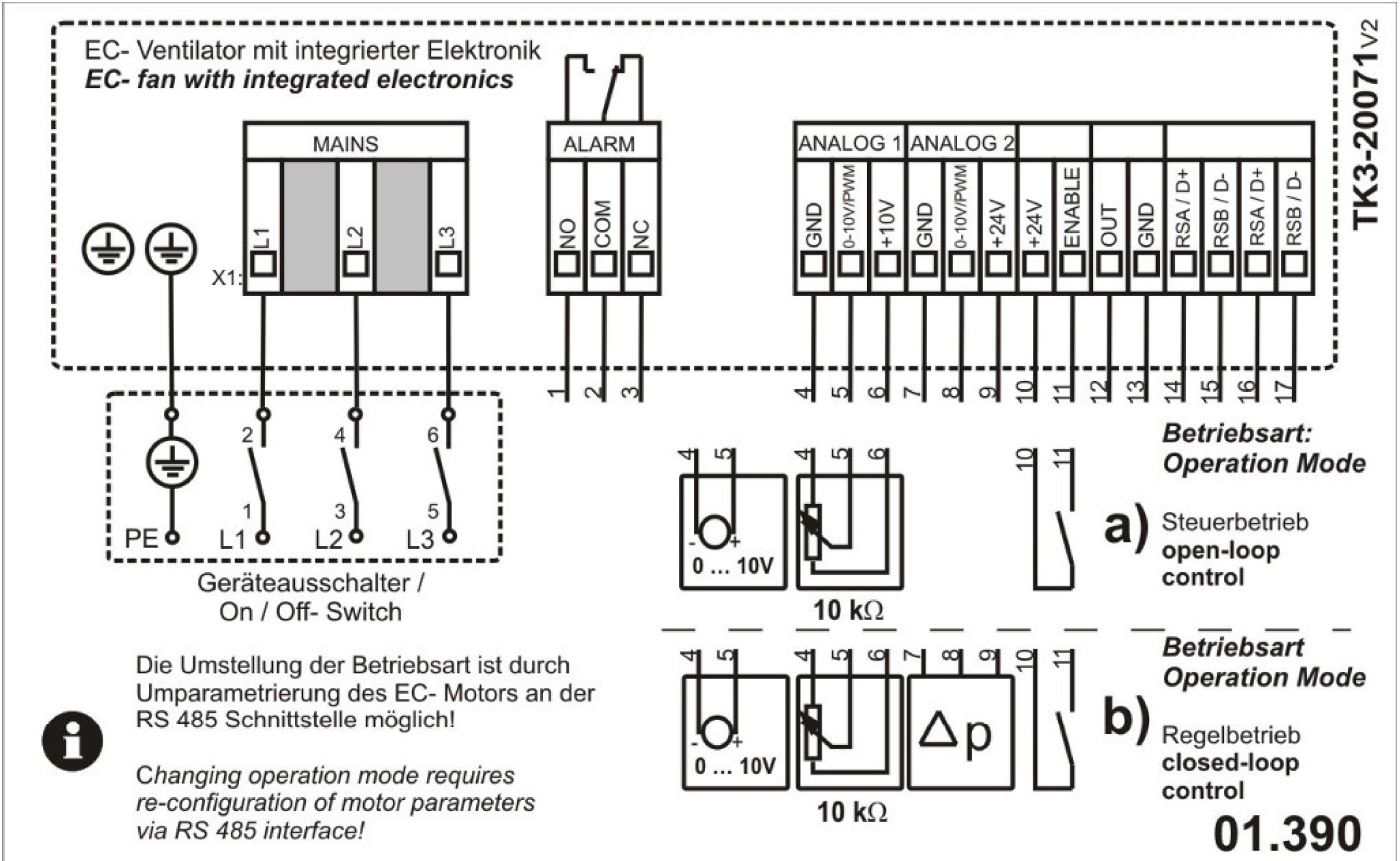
EC- Ventilator mit integrierter Elektronik
***EC- fan with integrated electronics***

TK3-20071V2

MAINS
X1:
L1
L2
L3

ALARM
NO
COM
NC

ANALOG 1
ANALOG 2
GND
0-10V/PWM
+10V
GND
0-10V/PWM
+24V
+24V
ENABLE
OUT
GND
RSA / D+
RSB / D-
RSA / D+
RSB / D-

1 2 3 4 5 6 7 8 9 10 11 12 13 14 15 16 17

2
1
4
3
6
5
PE
L1
L2
L3

Geräteausschalter /
On / Off- Switch

4 5
- +
0 … 10V
4 5 6
10 kΩ
10 11

**Betriebsart:**
**Operation Mode**

a) Steuerbetrieb
**open-loop control**

4 5
- +
0 … 10V
4 5 6
10 kΩ
7 8 9
$\Delta$p
10 11

**Betriebsart**
**Operation Mode**

b) Regelbetrieb
**closed-loop control**

Die Umstellung der Betriebsart ist durch Umparametrierung des EC- Motors an der RS 485 Schnittstelle möglich!

*Changing operation mode requires re-configuration of motor parameters via RS 485 interface!*

**01.390**